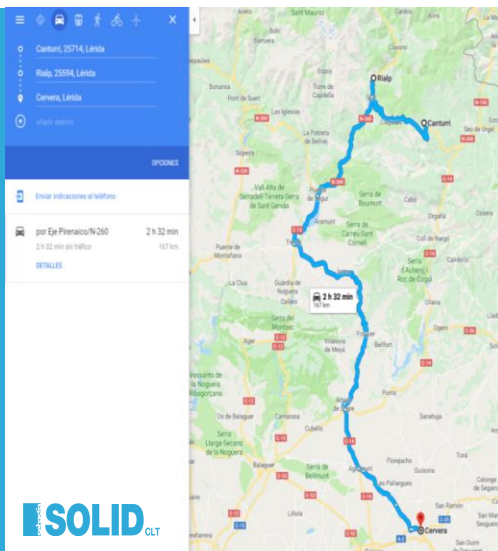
Canturri, 25714, Lérida

Rialp, 25594, Lérida

Cervera, Lérida

Añadir destino

OPCIONES

Enviar indicaciones al teléfono

por Eje Pirenaico/N-260

2 h 32 min

2 h 32 min sin tráfico

167 km

DETALLES

Rialp

Canturri

Cervera

2 h 32 min
167 km

Sant Maurici
Bonansa
Pont de Suert
Tornafort
Capdella
La Pobleta de Bellvei
Seu d'Urgell
Sopeira
Vall Alta de Serradell-Terreta Serra de Sant Gervàs
Serra de Boumort
Cabó
Organyà
Serra del Cargol Sant Corneli
Coll de Nargó
Puente de Montañana
Tremp
Isona
Serra de Sant Honorat
La Clua
Guàrdia de Noguera
Serra del Montsec
Ager
Vilanova de Meià
Bellver
Artesa de Segre
Vessants de la Noguera Ribagorzana
Os de Balaguer
Camarasa
Cubells
Serra Llarga-Secans de la Noguera
Balaguer
Serra de Bellmunt
Agramunt
Florejachs
Guissona
Els Pallaresos
Sanahuja
Sant Ramon
Seguers
SOLID CLT